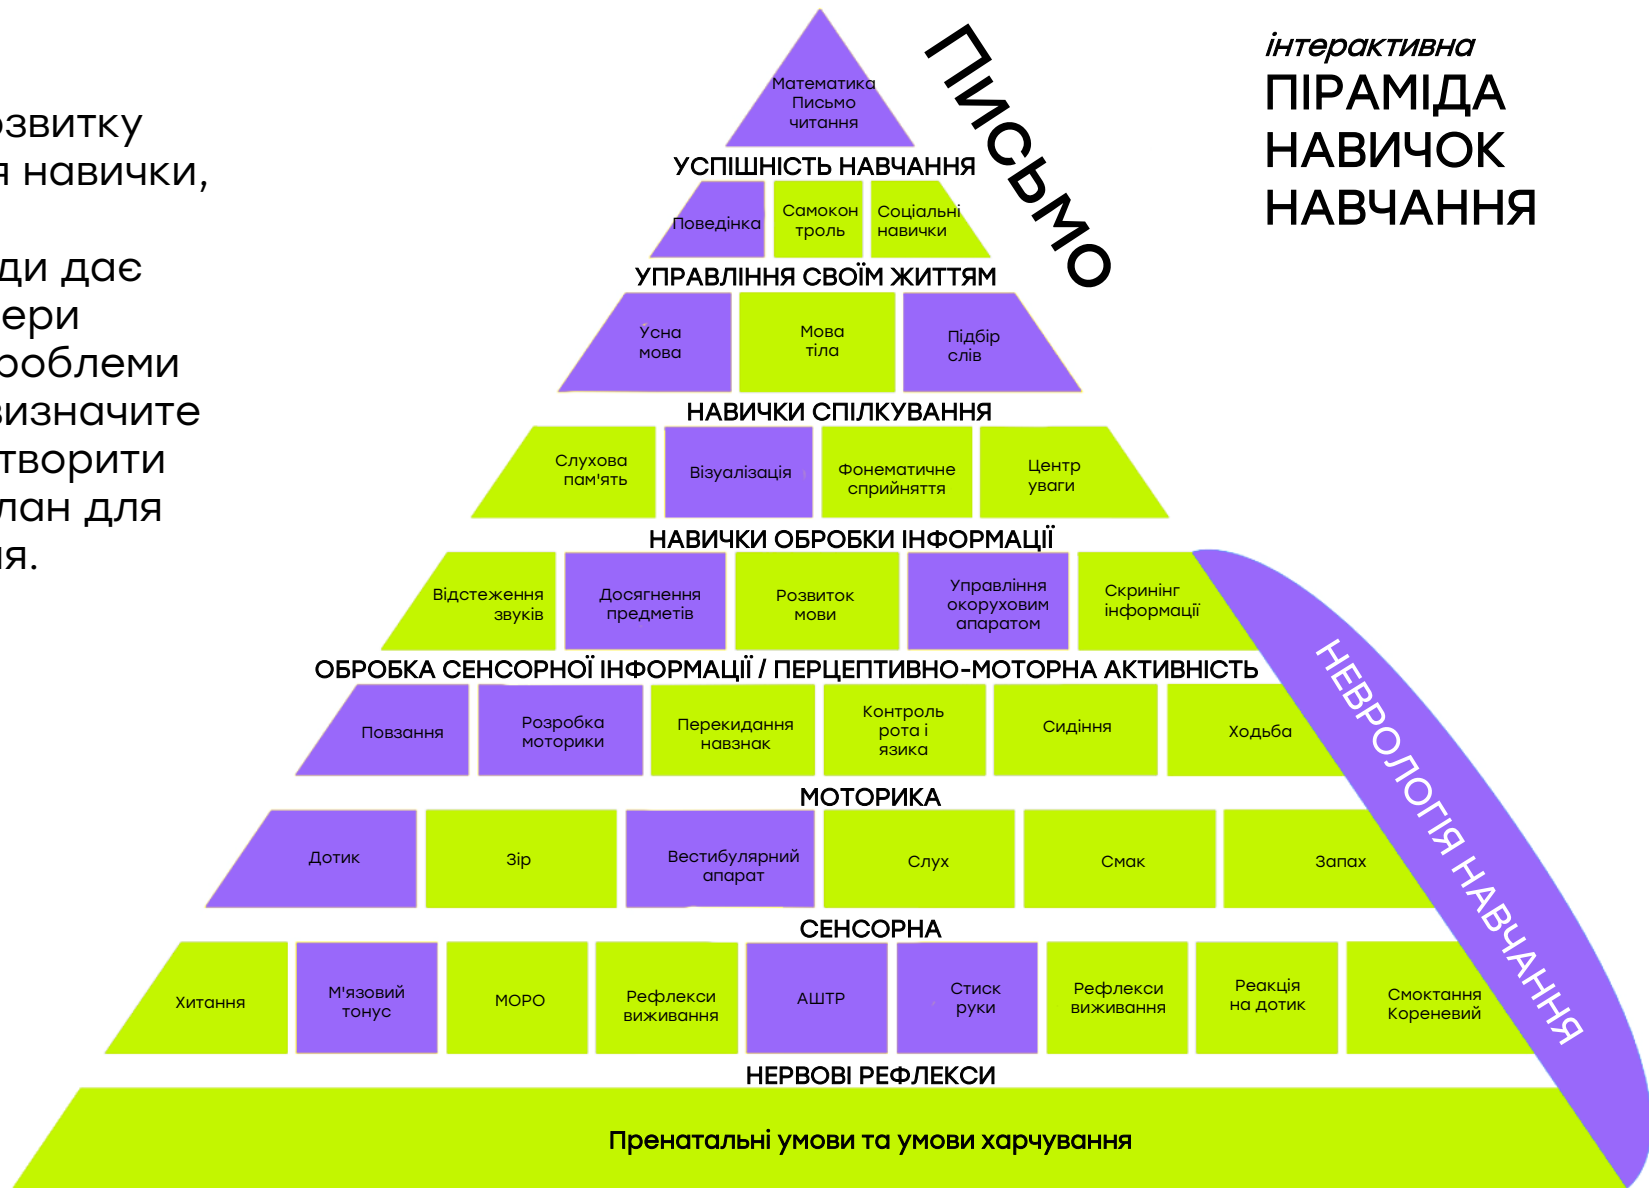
озвитку
я навички,

ди дає
ери
облеми
визначите
творити
лан для
я.

інтерактивна
ПІРАМІДА
НАВИЧОК
НАВЧАННЯ

Письмо

Математика
Письмо
читання

УСПІШНІСТЬ НАВЧАННЯ

Поведінка | Самоконтроль | Соціальні навички

УПРАВЛІННЯ СВОЇМ ЖИТТЯМ

Усна мова | Мова тіла | Підбір слів

НАВИЧКИ СПІЛКУВАННЯ

Слухова пам'ять | Візуалізація | Фонематичне сприйняття | Центр уваги

НАВИЧКИ ОБРОБКИ ІНФОРМАЦІЇ

Відстеження звуків | Досягнення предметів | Розвиток мови | Управління окоруховим апаратом | Скринінг інформації

ОБРОБКА СЕНСОРНОЇ ІНФОРМАЦІЇ / ПЕРЦЕПТИВНО-МОТОРНА АКТИВНІСТЬ

Повзання | Розробка моторики | Перекидання навзнак | Контроль рота і язика | Сидіння | Ходьба

МОТОРИКА

Дотик | Зір | Вестибулярний апарат | Слух | Смак | Запах

СЕНСОРНА

Хитання | М'язовий тонус | МОРО | Рефлекси виживання | АШТР | Стиск руки | Рефлекси виживання | Реакція на дотик | Смоктання Кореневий

НЕРВОВІ РЕФЛЕКСИ

Пренатальні умови та умови харчування

НЕВРОЛОГІЯ НАВЧАННЯ